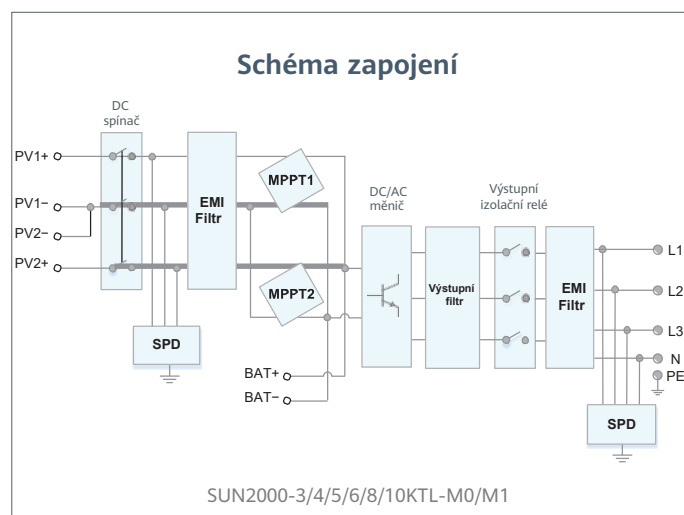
Schéma zapojení

DC spínač

PV1+
PV1−
PV2−
PV2+

EMI Filtr

MPPT1

MPPT2

SPD

BAT+
BAT−

DC/AC měnič

Výstupní filtr

Výstupní izolační relé

EMI Filtr

L1
L2
L3
N
PE

SPD

SUN2000-3/4/5/6/8/10KTL-M0/M1